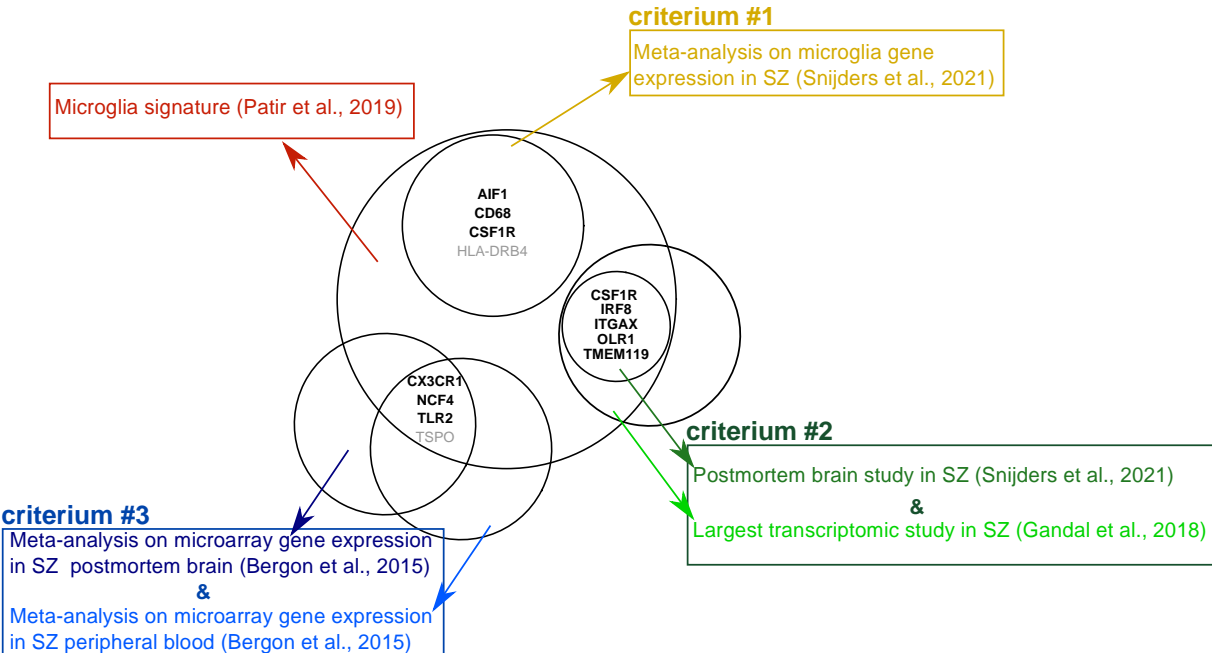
criterium #1

Meta-analysis on microglia gene expression in SZ (Snijders et al., 2021)

Microglia signature (Patir et al., 2019)

AIF1
CD68
CSF1R
HLA-DRB4

CSF1R
IRF8
ITGAX
OLR1
TMEM119

CX3CR1
NCF4
TLR2
TSPO

criterium #2

Postmortem brain study in SZ (Snijders et al., 2021)
&
Largest transcriptomic study in SZ (Gandal et al., 2018)

criterium #3

Meta-analysis on microarray gene expression in SZ postmortem brain (Bergon et al., 2015)
&
Meta-analysis on microarray gene expression in SZ peripheral blood (Bergon et al., 2015)